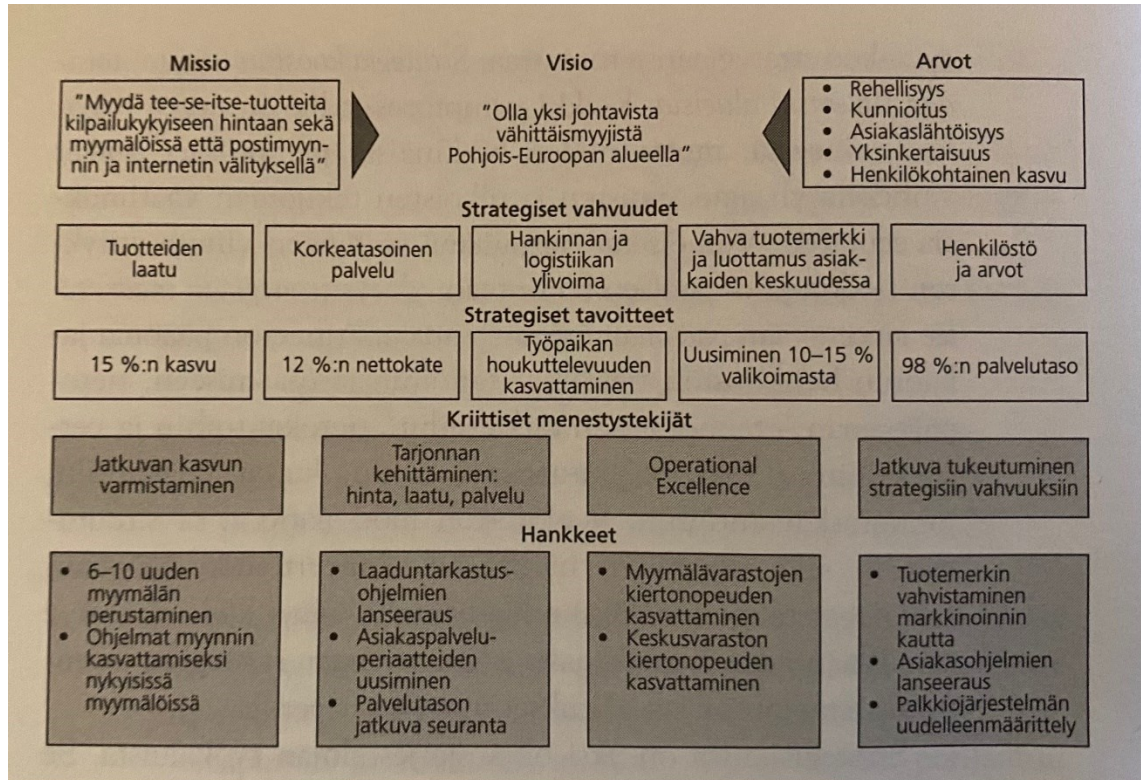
Missio

"Myydä tee-se-itse-tuotteita kilpailukykyiseen hintaan sekä myymälöissä että postimyynnin ja internetin välityksellä"

Visio

"Olla yksi johtavista vähittäismyyjistä Pohjois-Euroopan alueella"

Arvot

- Rehellisyys
- Kunnioitus
- Asiakaslähtöisyys
- Yksinkertaisuus
- Henkilökohtainen kasvu

Strategiset vahvuudet

Tuotteiden laatu

Korkeatasoinen palvelu

Hankinnan ja logistiikan ylivoima

Vahva tuotemerkki ja luottamus asiakkaiden keskuudessa

Henkilöstö ja arvot

Strategiset tavoitteet

15 %:n kasvu

12 %:n nettokate

Työpaikan houkuttelevuuden kasvattaminen

Uusiminen 10–15 % valikoimasta

98 %:n palvelutaso

Kriittiset menestystekijät

Jatkuvan kasvun varmistaminen

Tarjonnan kehittäminen: hinta, laatu, palvelu

Operational Excellence

Jatkuva tukeutuminen strategisiin vahvuuksiin

Hankkeet

- 6–10 uuden myymälän perustaminen
- Ohjelmat myynnin kasvattamiseksi nykyisissä myymälöissä

- Laaduntarkastusohjelmien lanseeraus
- Asiakaspalveluperiaatteiden uusiminen
- Palvelutason jatkuva seuranta

- Myymälävarastojen kiertonopeuden kasvattaminen
- Keskusvaraston kiertonopeuden kasvattaminen

- Tuotemerkin vahvistaminen markkinoinnin kautta
- Asiakasohjelmien lanseeraus
- Palkkiojärjestelmän uudelleenmäärittely